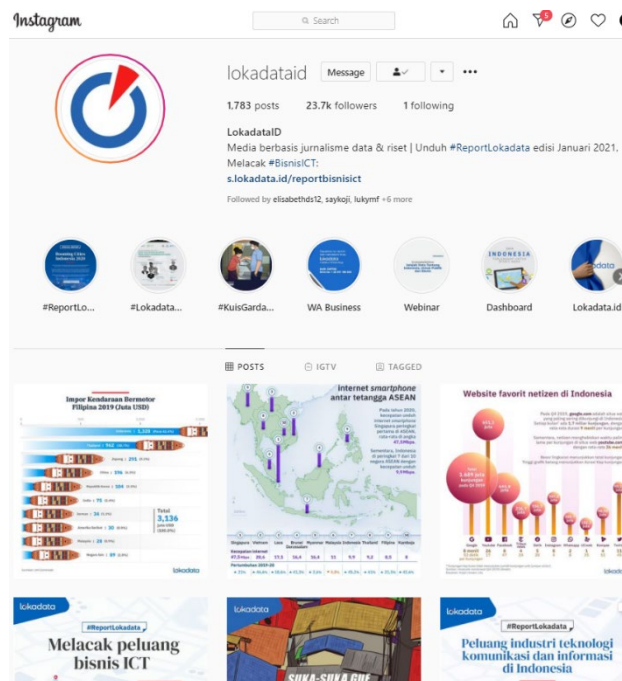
Instagram

Search

5

lokadataid Message •••

1.783 posts 23.7k followers 1 following

LokadataID

Media berbasis jurnalisme data & riset | Unduh #ReportLokadata edisi Januari 2021, Melacak #BisnisICT:

s.lokadata.id/reportbisnisict

Followed by elisabethds12, saykoji, lukymf + 6 more

#ReportLo... #Lokadata... #KuisGarda... WA Business Webinar Dashboard Lokadata.id

POSTS IGTV TAGGED

Impor Kendaraan Bermotor Filipina 2019 (Juta USD)

Total 3,136

lokadata

internet smartphone antar tetangga ASEAN

Website favorit netizen di Indonesia

lokadata

lokadata

#ReportLokadata

Melacak peluang bisnis ICT

lokadata

SUKA-SUKA GUE

lokadata

#ReportLokadata

Peluang industri teknologi komunikasi dan informasi di Indonesia